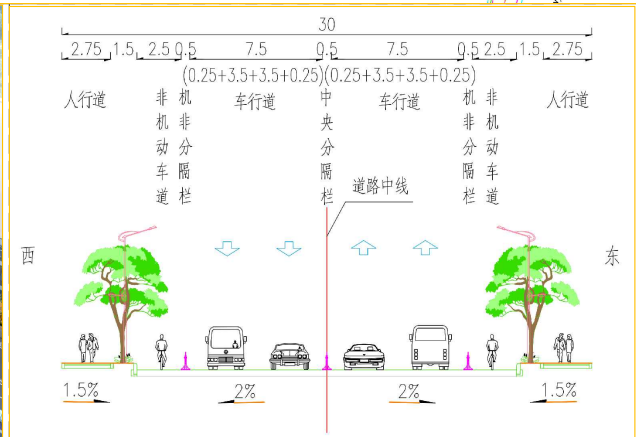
30

2.75 1.5 2.5 0.5 7.5 0.5 7.5 0.5 2.5 1.5 2.75

(0.25+3.5+3.5+0.25)(0.25+3.5+3.5+0.25)

人行道

非机动车道

机非分隔栏

车行道

中央分隔栏

车行道

机非分隔栏

非机动车道

人行道

道路中线

西

东

1.5%

2%

2%

1.5%